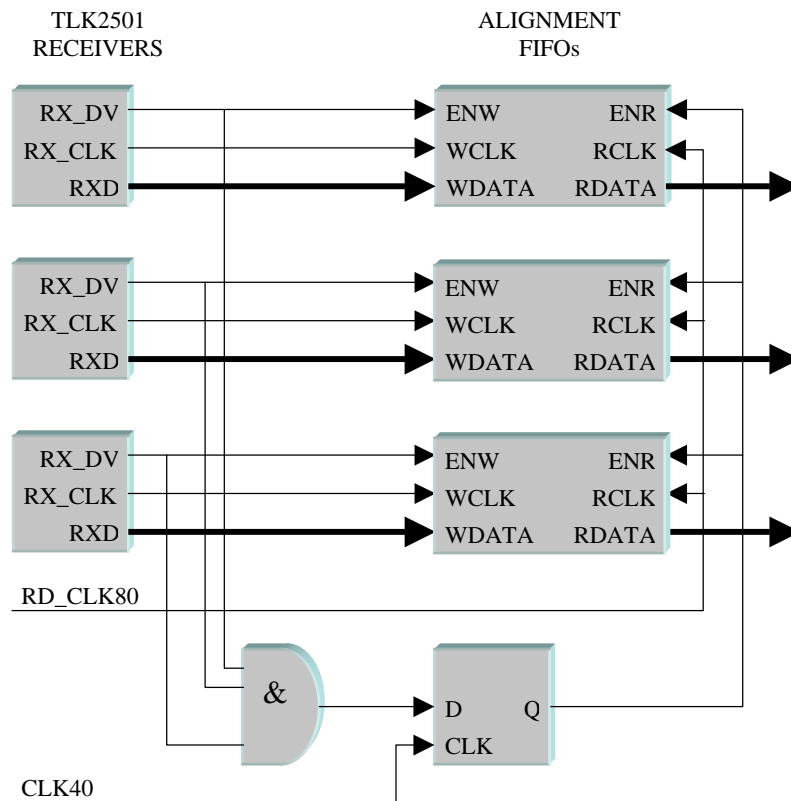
TLK2501 RECEIVERS

ALIGNMENT FIFOs

RX_DV
RX_CLK
RXD

ENW
WCLK
WDATA

ENR
RCLK
RDATA

RX_DV
RX_CLK
RXD

ENW
WCLK
WDATA

ENR
RCLK
RDATA

RX_DV
RX_CLK
RXD

ENW
WCLK
WDATA

ENR
RCLK
RDATA

RD_CLK80

&

D
CLK
Q

CLK40